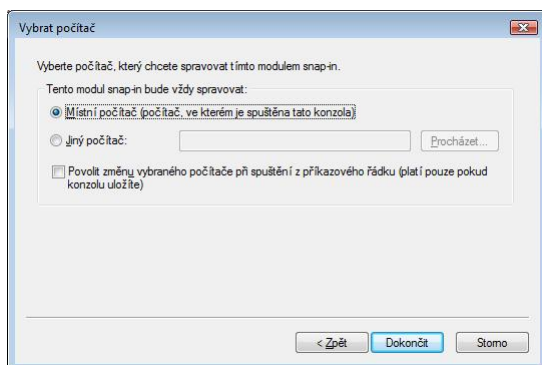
Vybrat počítač

Vyberte počítač, který chcete spravovat tímto modulem snap-in.

Tento modul snap-in bude vždy spravovat:

Místní počítač (počítač, ve kterém je spuštěna tato konzola)

Jiný počítač:

Procházet...

Povolit změnu vybraného počítače při spuštění z příkazového řádku (platí pouze pokud konzolu uložíte)

< Zpět

Dokončit

Storno